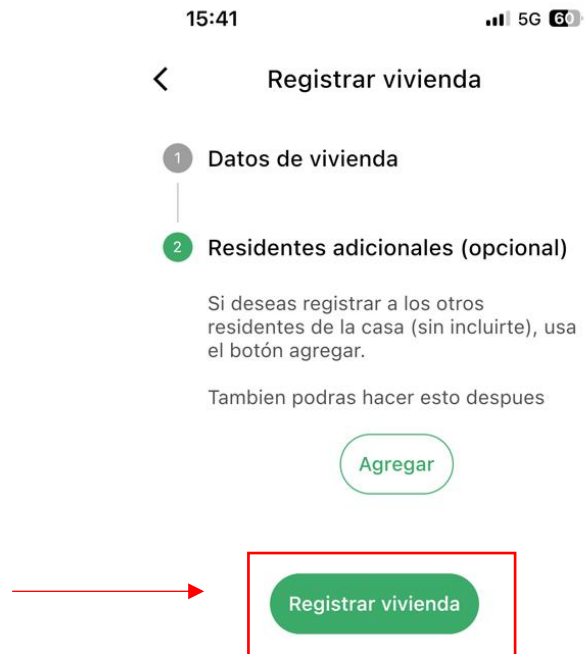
15:41

5G 60

<

Registrar vivienda

1 Datos de vivienda

2 Residentes adicionales (opcional)

Si deseas registrar a los otros residentes de la casa (sin incluirte), usa el botón agregar.

Tambien podras hacer esto despues

Agregar

Registrar vivienda